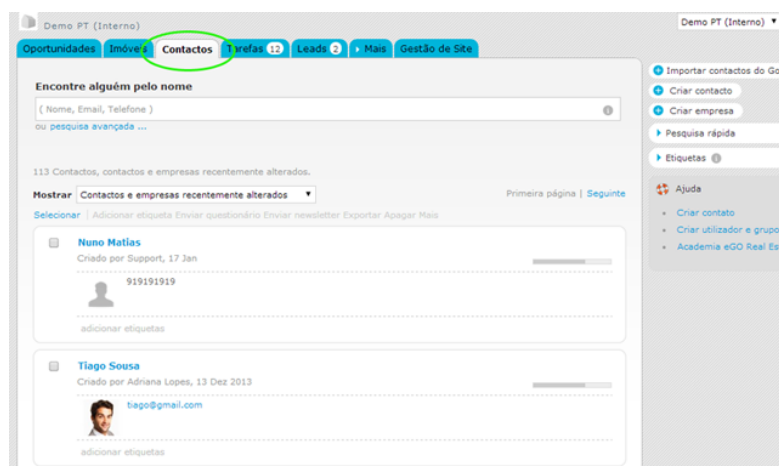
Demo PT (Interno)

Demo PT (Interno) ▾

Oportunidades | Imóveis | Contactos | Tarefas 12 | Leads 2 | ▸ Mais | Gestão de Site

Encontre alguém pelo nome

( Nome, Email, Telefone )

ou pesquisa avançada ...

113 Contactos, contactos e empresas recentemente alterados.

Mostrar Contactos e empresas recentemente alterados ▾

Primeira página | Seguinte

Selecionar | Adicionar etiqueta Enviar questionário Enviar newsletter Exportar Apagar Mais

Nuno Matias

Criado por Support, 17 Jan

919191919

adicionar etiquetas

Tiago Sousa

Criado por Adriana Lopes, 13 Dez 2013

tiago@gmail.com

adicionar etiquetas

Importar contactos do Go

Criar contacto

Criar empresa

▸ Pesquisa rápida

▸ Etiquetas

Ajuda

Criar contato

Criar utilizador e grupo

Academia eGO Real Es